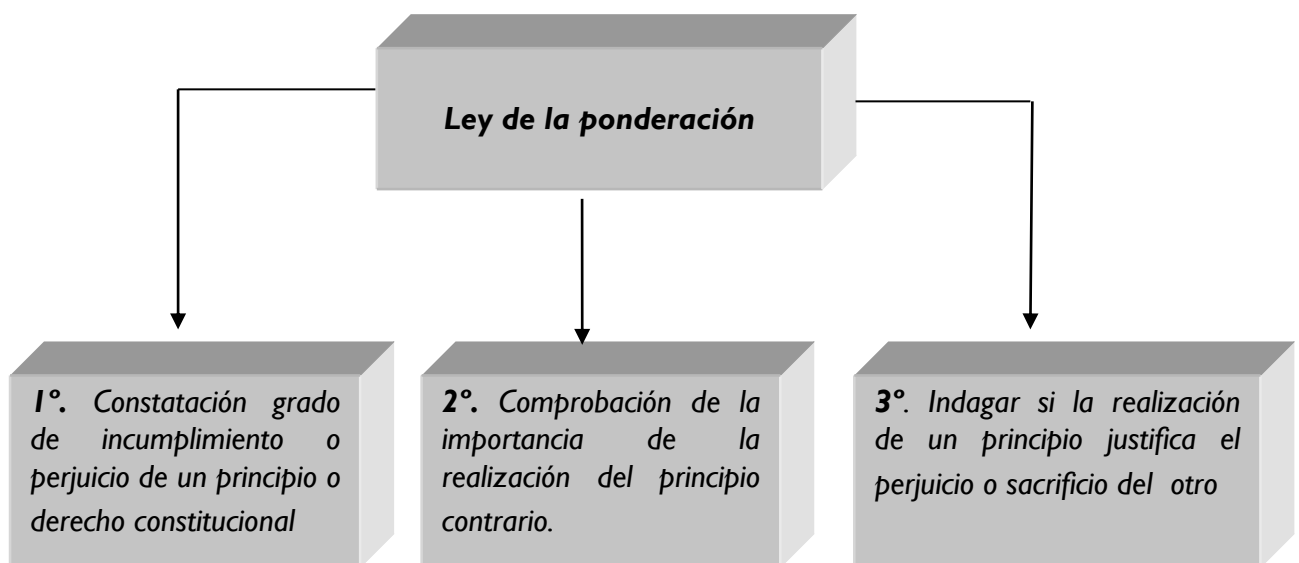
Ley de la ponderación

1°. Constatación grado de incumplimiento o perjuicio de un principio o derecho constitucional

2°. Comprobación de la importancia de la realización del principio contrario.

3°. Indagar si la realización de un principio justifica el perjuicio o sacrificio del otro